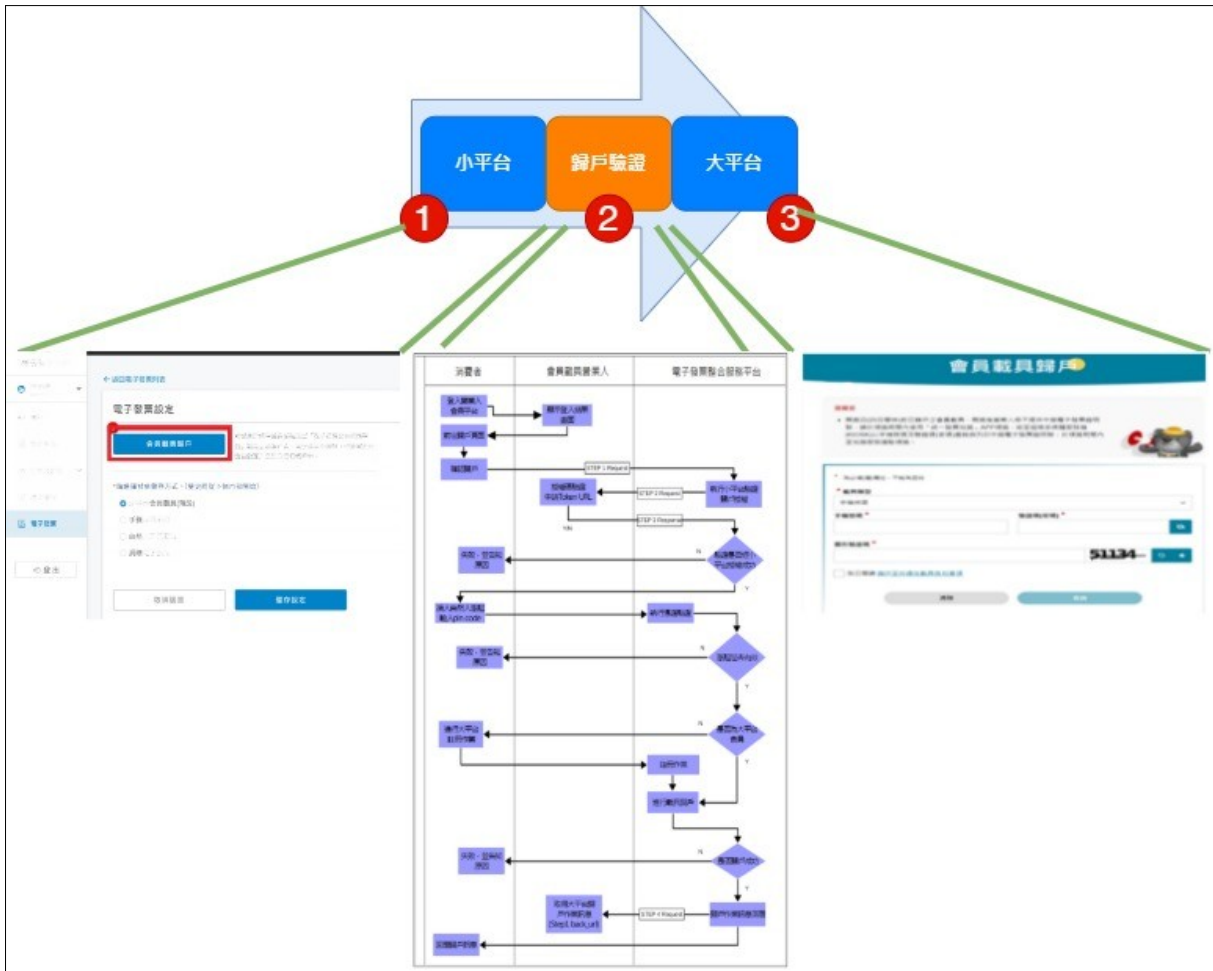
小平台

歸戶驗證

大平台

1

2

3

← 返回電子發票列表

電子發票設定

會員載具歸戶

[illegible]

電子發票

登出

取消設定

儲存設定

消費者

會員載具營業人

電子發票整合服務平台

登入營業人會員平台

確認歸戶

STEP 1 Request

STEP 2 Response

STEP 3 Request

失敗，回原頁

STEP 4 Request

會員載具歸戶

51134